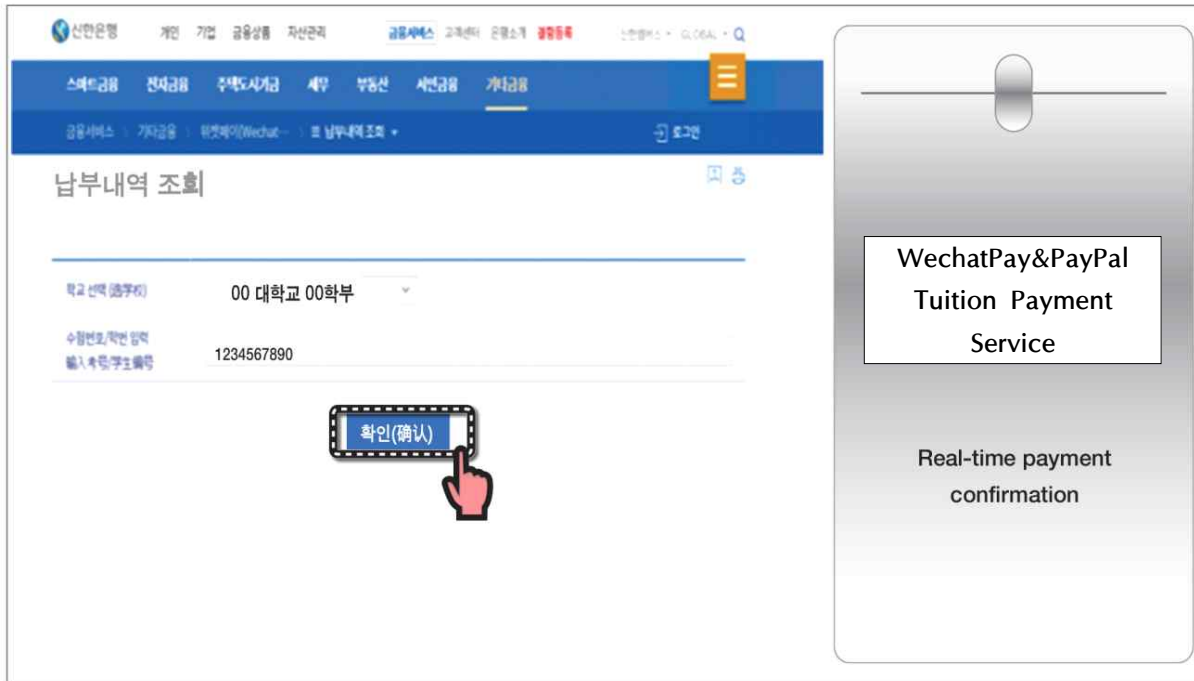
신한은행 개인 기업 금융상품 자산관리 금융서비스 고객센터 은행소개 공인인증 신한생활 · GLOBAL ·

스마트금융 전자금융 주택도시기금 세무 부동산 서민금융 기타금융

금융서비스 > 기타금융 > 위챗페이(Wechat... > 납부내역 조회 ▾ 로그인

납부내역 조회

학교 선택 (选学校) 00 대학교 00학부

수험번호/학번 입력 输入考号/学生编号 1234567890

확인(确认)

WechatPay&PayPal Tuition Payment Service

Real-time payment confirmation